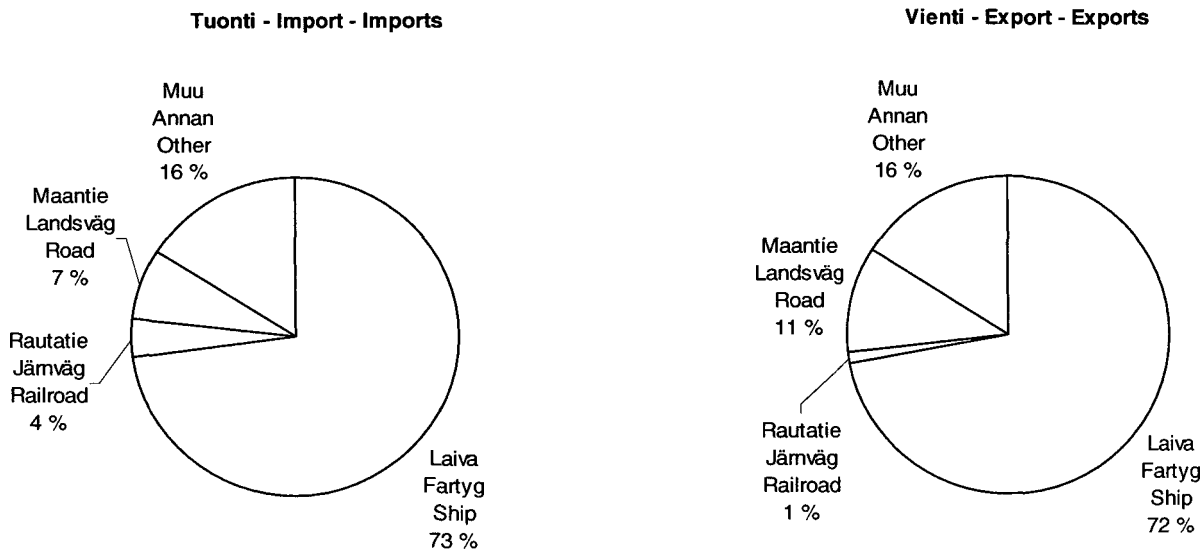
Tuonti - Import - Imports

Muu
Annan
Other
16 %

Maantie
Landsväg
Road
7 %

Rautatie
Järnväg
Railroad
4 %

Laiva
Fartyg
Ship
73 %

Vienti - Export - Exports

Muu
Annan
Other
16 %

Maantie
Landsväg
Road
11 %

Rautatie
Järnväg
Railroad
1 %

Laiva
Fartyg
Ship
72 %